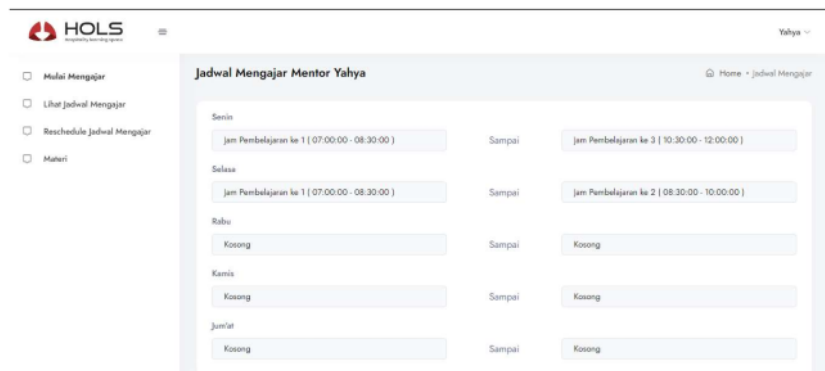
HOLS
hospitality learning system

Yahya

Mulai Mengajar

Lihat Jadwal Mengajar

Reschedule Jadwal Mengajar

Materi

Jadwal Mengajar Mentor Yahya

Home • Jadwal Mengajar

Senin

Jam Pembelajaran ke 1 ( 07:00:00 - 08:30:00 )

Sampai

Jam Pembelajaran ke 3 ( 10:30:00 - 12:00:00 )

Selasa

Jam Pembelajaran ke 1 ( 07:00:00 - 08:30:00 )

Sampai

Jam Pembelajaran ke 2 ( 08:30:00 - 10:00:00 )

Rabu

Kosong

Sampai

Kosong

Kamis

Kosong

Sampai

Kosong

Jum'at

Kosong

Sampai

Kosong